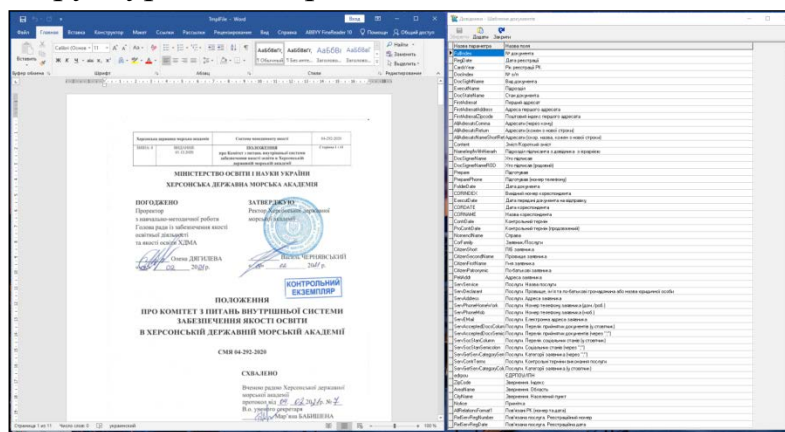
TmpFile - Word

Файл Главная Вставка Конструктор Макет Ссылки Рассылки Рецензирование Вид Справка ABBYY FineReader 15 Помощн Общий доступ

Вставить Буфер обмена Шрифт Абзац Стили Редактирование

AaBbCcI AaBbCcI AaBbB AaBbBt
¶ Обычный ¶ Без инте... Заголово... Заголово...

Найти Заменить Выделить

Херсонська державна морська академія | Система менеджменту якості | 04-292-2020
Зміни: 0 | ПОЛОЖЕННЯ про Комітет з питань внутрішньої системи забезпечення якості освіти в Херсонській державній морській академії | Сторінка 1 з 11

МІНІСТЕРСТВО ОСВІТИ І НАУКИ УКРАЇНИ
ХЕРСОНСЬКА ДЕРЖАВНА МОРСЬКА АКАДЕМІЯ

ПОГОДЖЕНО
Проректор з навчально-методичної роботи Голова ради із забезпечення якості освітньої діяльності та якості освіти ХДМА
Олена ДЯГІЛЕВА
2020 р.

ЗАТВЕРДЖУЮ
Ректор Херсонської державної морської академії
Валерій ЧЕРНЯВСЬКИЙ
2020 р.

КОНТРОЛЬНИЙ ЕКЗЕМПЛЯР

ПОЛОЖЕННЯ
ПРО КОМІТЕТ З ПИТАНЬ ВНУТРІШНЬОЇ СИСТЕМИ ЗАБЕЗПЕЧЕННЯ ЯКОСТІ ОСВІТИ
В ХЕРСОНСЬКІЙ ДЕРЖАВНІЙ МОРСЬКІЙ АКАДЕМІЇ

СМЯ 04-292-2020

СХВАЛЕНО
Вченою радою Херсонської державної морської академії
протокол від 2020 №
В.о. вченого секретаря
Мар'яна БАБІШЕНА

Страница 1 из 11 Число слов: 0 украинский 100 %

Документ - Шаблоны документов

Удалить Добавить Закрыть

| Назва параметра | Назва поля |
|---|---|
| DocIndex | № документа |
| RegDate | Дата реєстрації |
| CardView | Рн. реєстрації РК |
| DocIndex | № з/п |
| DocSightName | Вид документа |
| ExecutName | Підрозділ |
| DocStateName | Стан документа |
| FirstAdressat | Перший адресат |
| FirstAdressatAddress | Адреса першого адресата |
| FirstAdressatZipcode | Поштовий індекс першого адресата |
| AllAdressatsComma | Адресати (через кому) |
| AllAdressatsReturn | Адресати (кожен з нової строки) |
| AllAdressatsNameShortRet | Адресати (скор. назва, кожен з нової строки) |
| Content | Зміст/Короткий зміст |
| NameImplsWithmah | Підрозділ підписанта з доданням о підпрове |
| DocSignerName | Хто підписав |
| DocSignerNameRSD | Хто підписав (родовий) |
| Preparer | Підготував |
| PreparerPhone | Підготував (номер телефону) |
| PublicDate | Дата документа |
| CORRINDEX | Вхідний номер кореспондента |
| ExecutDate | Дата передачі документа на виконання |
| CORDATE | Дата кореспондента |
| CORNAME | Назва кореспондента |
| ContDate | Контрольний термін |
| ProContDate | Контрольний термін (продовжений) |
| NomenclName | Справа |
| CorFamily | Заявник/Послуги |
| CitizenShort | ПІБ заявника |
| CitizenSecondName | Прізвище заявника |
| CitizenFirstName | Ім'я заявника |
| CitizenPatronymic | По батькові заявника |
| PetAddr | Адреса заявника |
| ServService | Послуги. Назва послуги |
| ServDeclarant | Послуги. Прізвище, ім'я та по батькові громадянина або назва юридичної особи |
| ServAddress | Послуги. Адреса заявника |
| ServPhoneHomeWork | Послуги. Номер телефону заявника (дом. (роб.) |
| ServPhoneMob | Послуги. Номер телефону заявника (моб.) |
| ServEMail | Послуги. Електронна адреса заявника |
| ServAcceptedDocsColumn | Послуги. Перелік прийнятих документів (у стовпчик) |
| ServAcceptedDocsSemicol | Послуги. Перелік прийнятих документів (через ";") |
| ServSocStanColumn | Послуги. Соціальні стани (у стовпчик) |
| ServSocStanSemicolon | Послуги. Соціальні стани (через ";") |
| ServGetServCategorySemi | Послуги. Категорії заявника (через ";") |
| ServContTerms | Послуги. Контрольні терміни виконання послуги |
| ServGetServCategoryCol | Послуги. Категорії заявника (у стовпчик) |
| edrpou | ЄДРПОУ/ІПН |
| ZipCode | Звернення. Індекс |
| AreaName | Звернення. Область |
| CityName | Звернення. Населений пункт |
| NoAce | Примітка |
| AllRelationsFormat1 | Пов'язані РК (номер та дата) |
| ReEcnRegNumber | Пов'язані РК. Реєстраційний номер |
| ReEcnRegDate | Пов'язана РК. Реєстраційна дата |